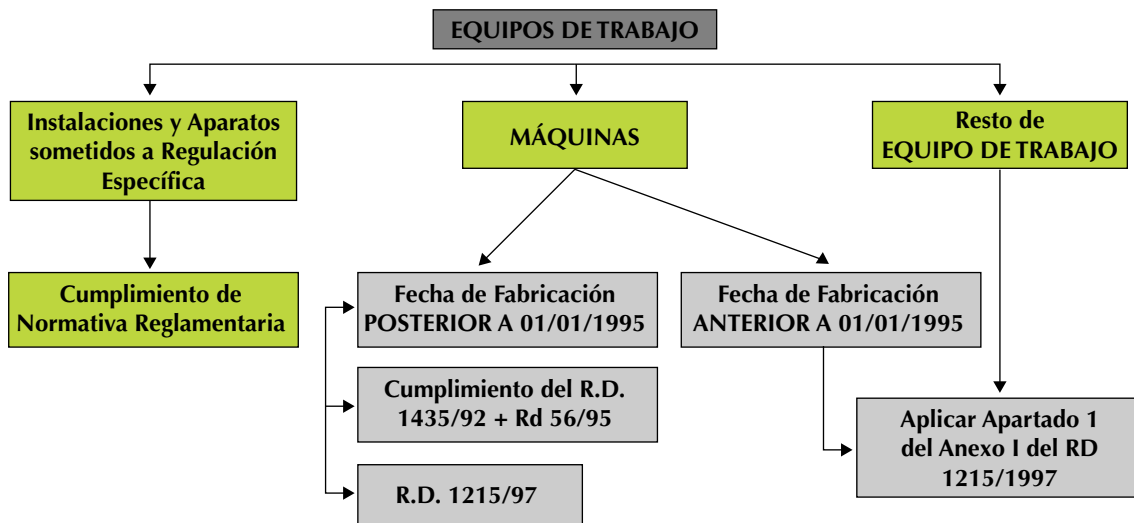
EQUIPOS DE TRABAJO

Instalaciones y Aparatos sometidos a Regulación Específica

MÁQUINAS

Resto de EQUIPO DE TRABAJO

Cumplimiento de Normativa Reglamentaria

Fecha de Fabricación POSTERIOR A 01/01/1995

Fecha de Fabricación ANTERIOR A 01/01/1995

Cumplimiento del R.D. 1435/92 + Rd 56/95

Aplicar Apartado 1 del Anexo I del RD 1215/1997

R.D. 1215/97